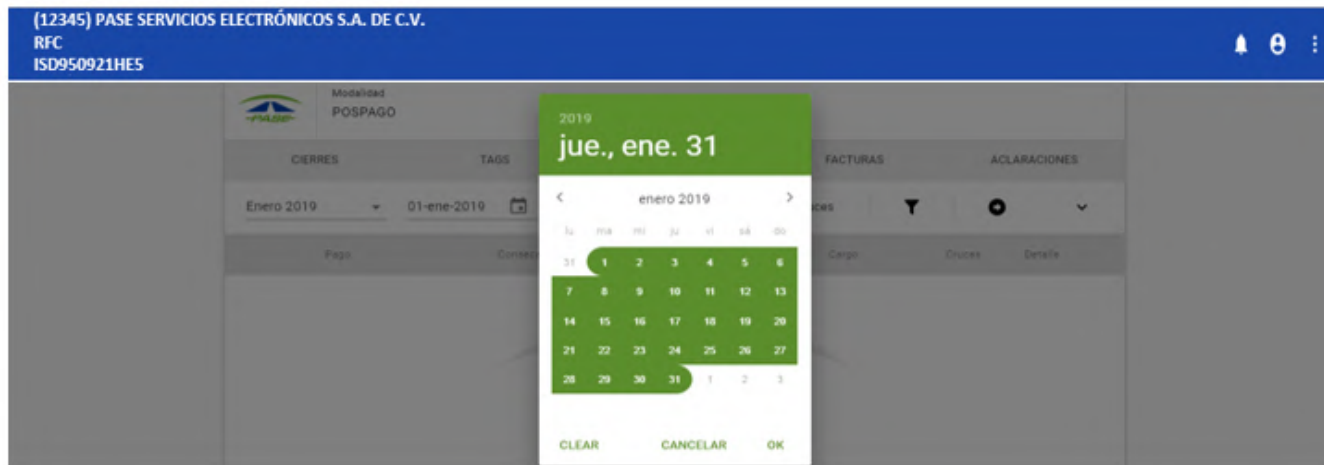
(12345) PASE SERVICIOS ELECTRÓNICOS S.A. DE C.V.
RFC
ISD950921HE5

Modalidad
POSPAGO

CIERRES
TAGS
FACTURAS
ACLARACIONES

Enero 2019
01-ene-2019
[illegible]ces

Pago
Conse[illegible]
Cargo
Cruces
Detalle

2019
jue., ene. 31

enero 2019

| lu | ma | mi | ju | vi | sá | do |
|---|---|---|---|---|---|---|
| 31 | 1 | 2 | 3 | 4 | 5 | 6 |
| 7 | 8 | 9 | 10 | 11 | 12 | 13 |
| 14 | 15 | 16 | 17 | 18 | 19 | 20 |
| 21 | 22 | 23 | 24 | 25 | 26 | 27 |
| 28 | 29 | 30 | 31 | 1 | 2 | 3 |

CLEAR
CANCELAR
OK